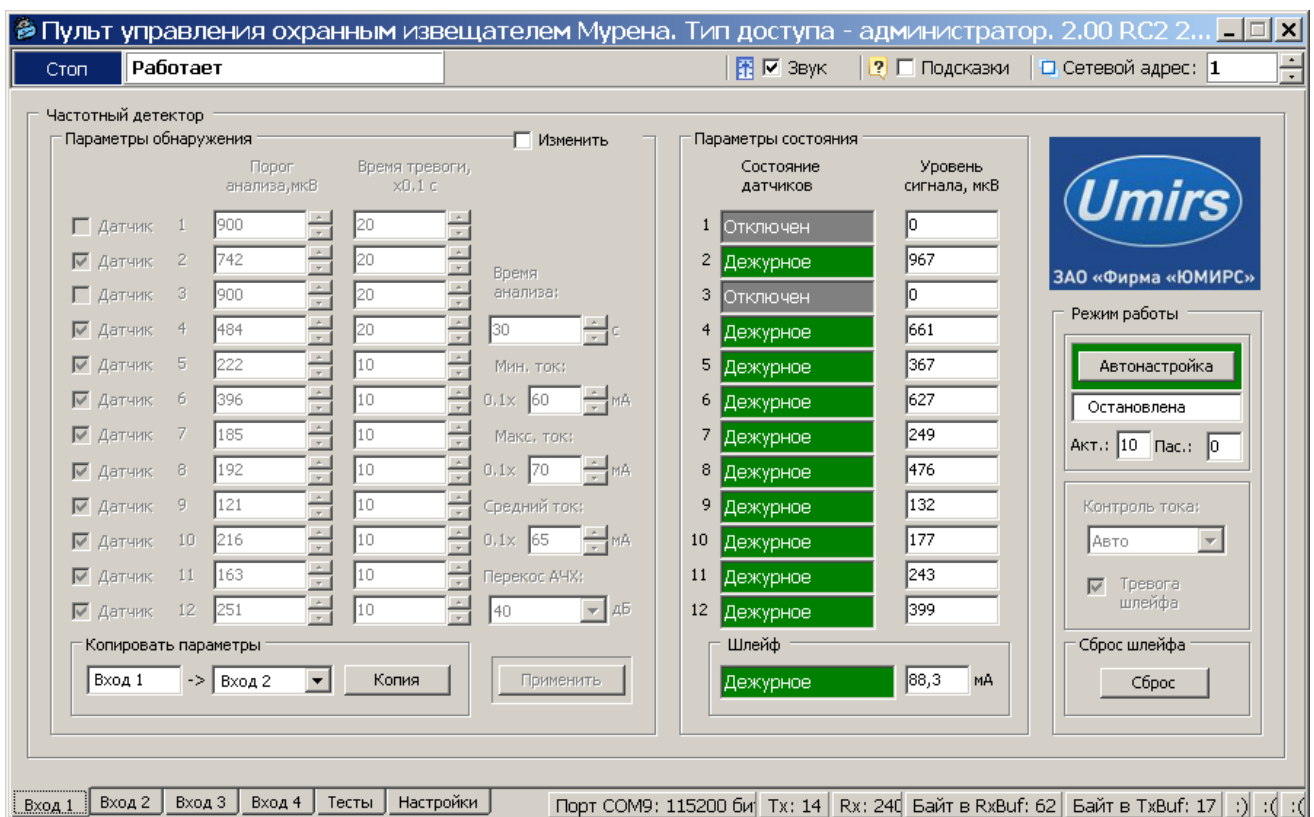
Пульт управления охранным извещателем Мурена. Тип доступа - администратор. 2.00 RC2 2...

Стоп | Работает | Звук | Подсказки | Сетевой адрес: 1

Частотный детектор

Параметры обнаружения | Изменить

| | Порог анализа,мкВ | Время тревоги, x0.1 с |
|---|---|---|
| Датчик 1 | 900 | 20 |
| Датчик 2 | 742 | 20 |
| Датчик 3 | 900 | 20 |
| Датчик 4 | 484 | 20 |
| Датчик 5 | 222 | 10 |
| Датчик 6 | 396 | 10 |
| Датчик 7 | 185 | 10 |
| Датчик 8 | 192 | 10 |
| Датчик 9 | 121 | 10 |
| Датчик 10 | 216 | 10 |
| Датчик 11 | 163 | 10 |
| Датчик 12 | 251 | 10 |

Время анализа: 30 с

Мин. ток: 0,1x 60 мА

Макс. ток: 0,1x 70 мА

Средний ток: 0,1x 65 мА

Перекос АЧХ: 40 дБ

Копировать параметры

Вход 1 -> Вход 2 | Копия

Применить

Параметры состояния

| | Состояние датчиков | Уровень сигнала, мкВ |
|---|---|---|
| 1 | Отключен | 0 |
| 2 | Дежурное | 967 |
| 3 | Отключен | 0 |
| 4 | Дежурное | 661 |
| 5 | Дежурное | 367 |
| 6 | Дежурное | 627 |
| 7 | Дежурное | 249 |
| 8 | Дежурное | 476 |
| 9 | Дежурное | 132 |
| 10 | Дежурное | 177 |
| 11 | Дежурное | 243 |
| 12 | Дежурное | 399 |

Шлейф

Дежурное | 88,3 мА

Umirs

ЗАО «Фирма «ЮМИРС»

Режим работы

Автонастройка

Остановлена

Акт.: 10 Пас.: 0

Контроль тока:

Авто

Тревога шлейфа

Сброс шлейфа

Сброс

Вход 1 | Вход 2 | Вход 3 | Вход 4 | Тесты | Настройки

Порт COM9: 115200 бит | Tx: 14 | Rx: 240 | Байт в RxBuf: 62 | Байт в TxBuf: 17 | :) | :( | :(